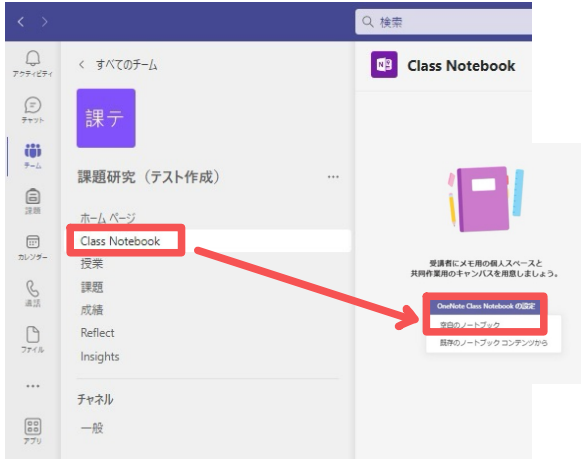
検索

アクティビティ
チャット
チーム
課題
カレンダー
通話
ファイル
...
アプリ

< すべてのチーム

課テ

課題研究（テスト作成）...

ホームページ
Class Notebook
授業
課題
成績
Reflect
Insights

チャネル
一般

Class Notebook

受講者にメモ用の個人スペースと共同作業用のキャンバスを用意しましょう。

OneNote Class Notebook の設定
空白のノートブック
既存のノートブック コンテンツから